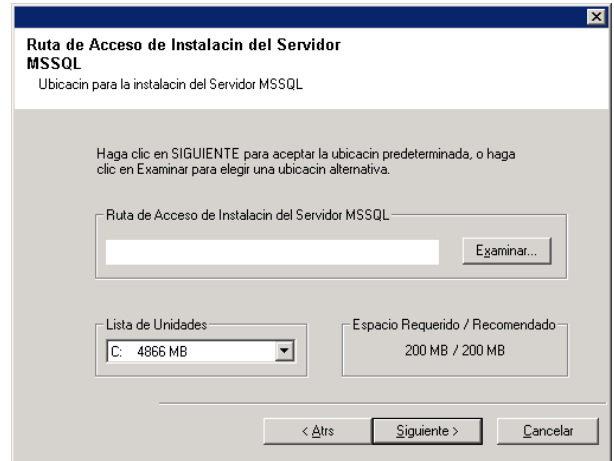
Ruta de Acceso de Instalacin del Servidor MSSQL

Ubicacin para la instalacin del Servidor MSSQL

Haga clic en SIGUIENTE para aceptar la ubicacin predeterminada, o haga clic en Examinar para elegir una ubicacin alternativa.

Ruta de Acceso de Instalacin del Servidor MSSQL

Examinar...

Lista de Unidades

C: 4866 MB

Espacio Requerido / Recomendado

200 MB / 200 MB

< Atrs

Siguiente >

Cancelar